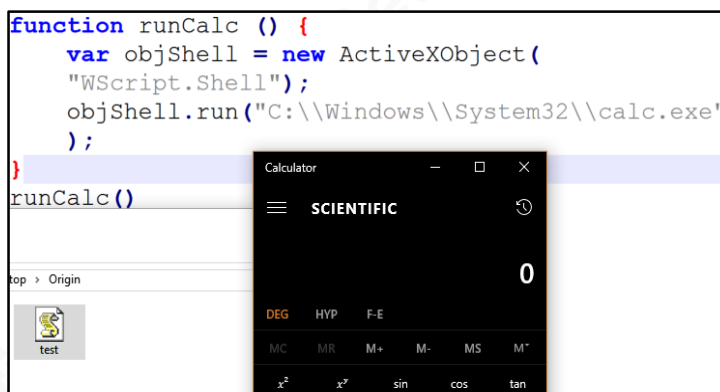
function runCalc () {
    var objShell = new ActiveXObject(
    "WScript.Shell");
    objShell.run("C:\\Windows\\System32\\calc.exe"
    );
}
runCalc()

top › Origin

test

Calculator

SCIENTIFIC

0

DEG HYP F-E

MC MR M+ M- MS M˅

$x^2$ $x^y$ sin cos tan